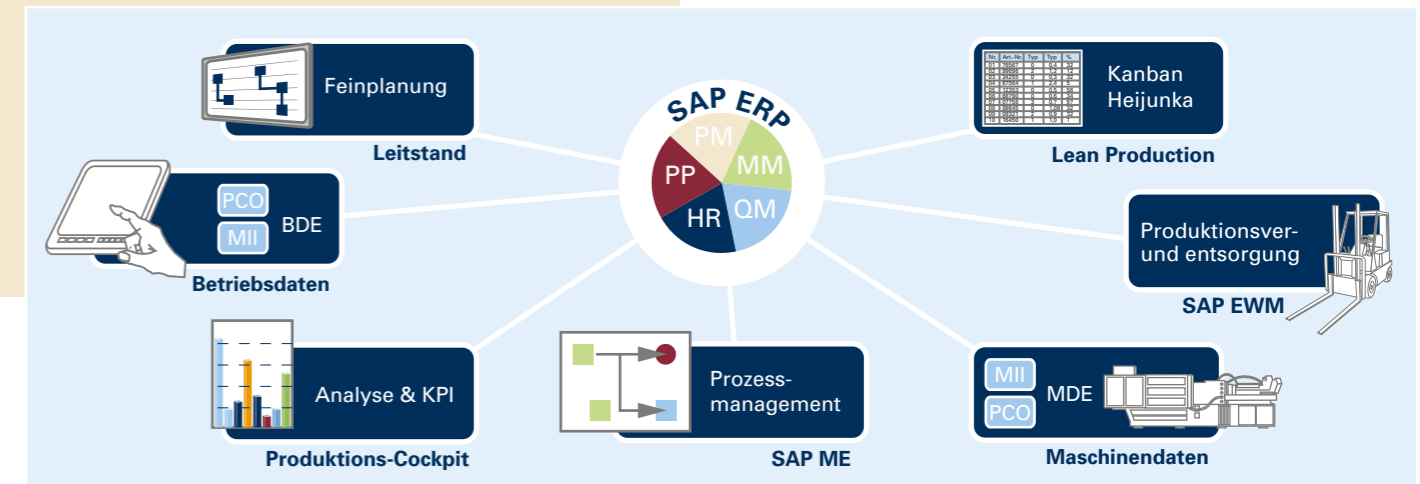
SAP ERP

PM
PP
MM
HR
QM

Feinplanung
Leitstand

Kanban
Heijunka
Lean Production

PCO
MII
BDE
Betriebsdaten

Produktionsver- und entsorgung
SAP EWM

Analyse & KPI
Produktions-Cockpit

Prozessmanagement
SAP ME

MII
PCO
MDE
Maschinendaten